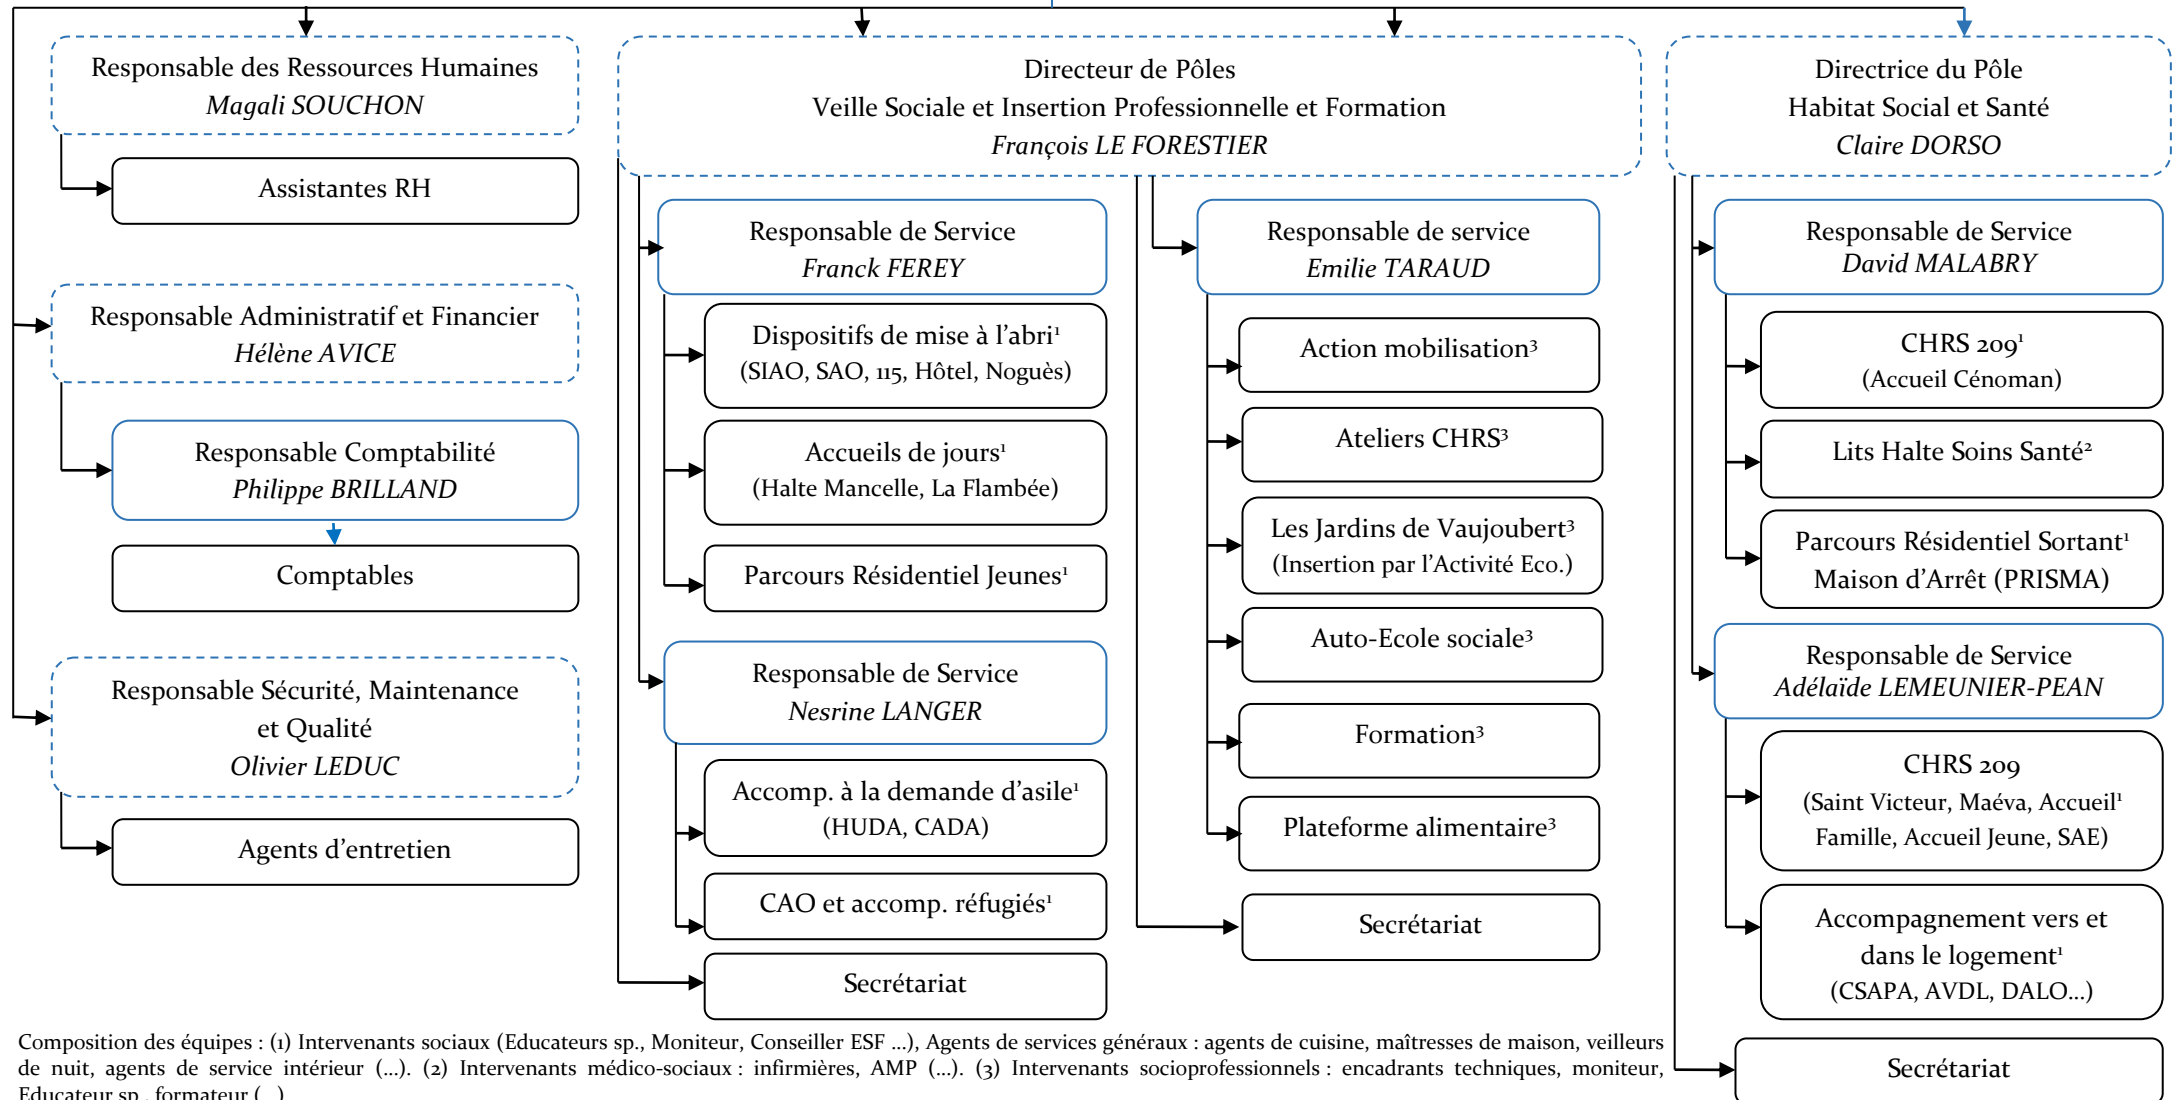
Responsable des Ressources Humaines
*Magali SOUCHON*

Assistantes RH

Responsable Administratif et Financier
*Hélène AVICE*

Responsable Comptabilité
*Philippe BRILLAND*

Comptables

Responsable Sécurité, Maintenance et Qualité
*Olivier LEDUC*

Agents d'entretien

Directeur de Pôles
Veille Sociale et Insertion Professionnelle et Formation
*François LE FORESTIER*

Responsable de Service
*Franck FEREY*

Dispositifs de mise à l'abri¹
(SIAO, SAO, 115, Hôtel, Noguès)

Accueils de jours¹
(Halte Mancelle, La Flambée)

Parcours Résidentiel Jeunes¹

Responsable de Service
*Nesrine LANGER*

Accomp. à la demande d'asile¹
(HUDA, CADA)

CAO et accomp. réfugiés¹

Secrétariat

Responsable de service
*Emilie TARAUD*

Action mobilisation³

Ateliers CHRS³

Les Jardins de Vaujoubert³
(Insertion par l'Activité Eco.)

Auto-Ecole sociale³

Formation³

Plateforme alimentaire³

Secrétariat

Directrice du Pôle
Habitat Social et Santé
*Claire DORSO*

Responsable de Service
*David MALABRY*

CHRS 209¹
(Accueil Cénoman)

Lits Halte Soins Santé²

Parcours Résidentiel Sortant¹
Maison d'Arrêt (PRISMA)

Responsable de Service
*Adélaïde LEMEUNIER-PEAN*

CHRS 209
(Saint Victeur, Maéva, Accueil¹ Famille, Accueil Jeune, SAE)

Accompagnement vers et dans le logement¹
(CSAPA, AVDL, DALO…)

Secrétariat

Composition des équipes : (1) Intervenants sociaux (Educateurs sp., Moniteur, Conseiller ESF …), Agents de services généraux : agents de cuisine, maîtresses de maison, veilleurs de nuit, agents de service intérieur (…). (2) Intervenants médico-sociaux : infirmières, AMP (…). (3) Intervenants socioprofessionnels : encadrants techniques, moniteur, Educateur sp., formateur (…)